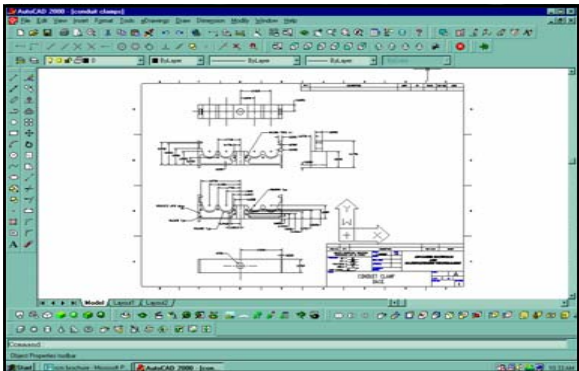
AutoCAD 2000 - [conduit clamps]

File Edit View Insert Format Tools eDrawings Draw Dimension Modify Window Help

ByLayer

ByLayer

ByLayer

ByColor

CONDUIT CLAMP
BASE

Model Layout1 Layout2

Command:

Object Properties toolbar

Start

AutoCAD 2000 - [con...